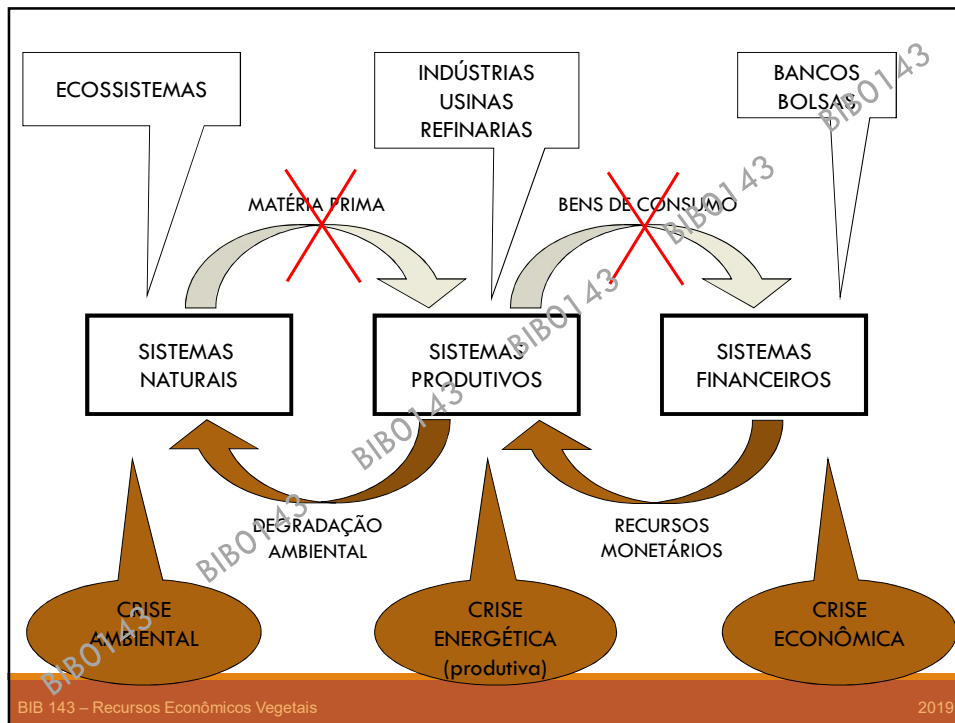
ECOSSISTEMAS

INDÚSTRIAS
USINAS
REFINARIAS

BANCOS
BOLSAS

MATÉRIA PRIMA

BENS DE CONSUMO

SISTEMAS
NATURAIS

SISTEMAS
PRODUTIVOS

SISTEMAS
FINANCEIROS

DEGRADAÇÃO
AMBIENTAL

RECURSOS
MONETÁRIOS

CRISE
AMBIENTAL

CRISE
ENERGÉTICA
(produtiva)

CRISE
ECONÔMICA

BIBO143 BIBO143 BIBO143 BIBO143 BIBO143 BIBO143 BIBO143

BIB 143 – Recursos Econômicos Vegetais

2019